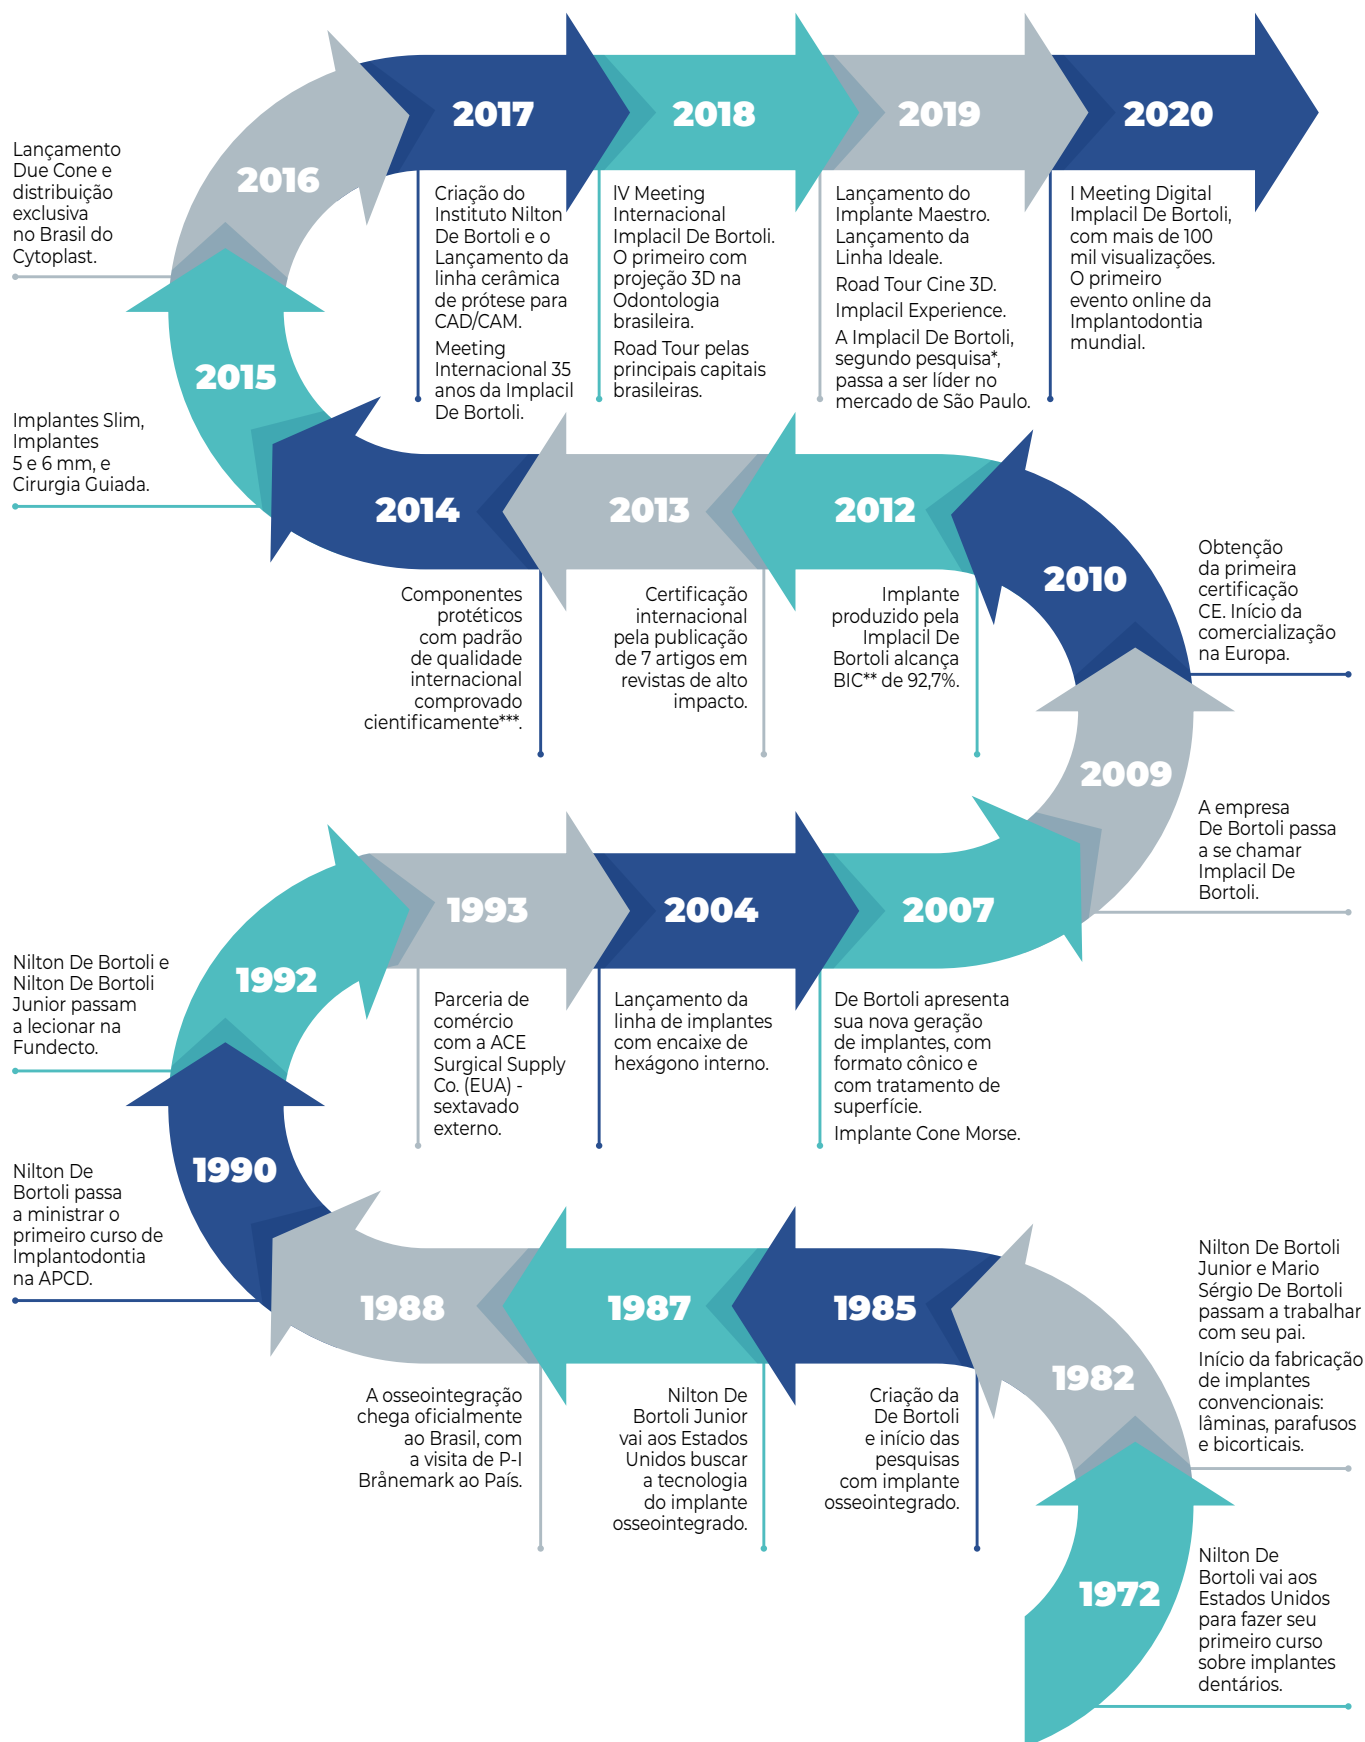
Lançamento Due Cone e distribuição exclusiva no Brasil do Cytoplast.

2016

2017

Criação do Instituto Nilton De Bortoli e o Lançamento da linha cerâmica de prótese para CAD/CAM.

Meeting Internacional 35 anos da Implacil De Bortoli.

2018

IV Meeting Internacional Implacil De Bortoli. O primeiro com projeção 3D na Odontologia brasileira.

Road Tour pelas principais capitais brasileiras.

2019

Lançamento do Implante Maestro. Lançamento da Linha Ideale.

Road Tour Cine 3D.

Implacil Experience.

A Implacil De Bortoli, segundo pesquisa*, passa a ser líder no mercado de São Paulo.

2020

I Meeting Digital Implacil De Bortoli, com mais de 100 mil visualizações. O primeiro evento online da Implantodontia mundial.

2015

Implantes Slim, Implantes 5 e 6 mm, e Cirurgia Guiada.

2014

Componentes protéticos com padrão de qualidade internacional comprovado cientificamente***.

2013

Certificação internacional pela publicação de 7 artigos em revistas de alto impacto.

2012

Implante produzido pela Implacil De Bortoli alcança BIC** de 92,7%.

2010

Obtenção da primeira certificação CE. Início da comercialização na Europa.

2009

A empresa De Bortoli passa a se chamar Implacil De Bortoli.

1992

Nilton De Bortoli e Nilton De Bortoli Junior passam a lecionar na Fundecto.

1993

Parceria de comércio com a ACE Surgical Supply Co. (EUA) - sextavado externo.

2004

Lançamento da linha de implantes com encaixe de hexágono interno.

2007

De Bortoli apresenta sua nova geração de implantes, com formato cônico e com tratamento de superfície.

Implante Cone Morse.

1990

Nilton De Bortoli passa a ministrar o primeiro curso de Implantodontia na APCD.

1988

A osseointegração chega oficialmente ao Brasil, com a visita de P-I Brånemark ao País.

1987

Nilton De Bortoli Junior vai aos Estados Unidos buscar a tecnologia do implante osseointegrado.

1985

Criação da De Bortoli e início das pesquisas com implante osseointegrado.

1982

Nilton De Bortoli Junior e Mario Sérgio De Bortoli passam a trabalhar com seu pai.

Início da fabricação de implantes convencionais: lâminas, parafusos e bicorticais.

1972

Nilton De Bortoli vai aos Estados Unidos para fazer seu primeiro curso sobre implantes dentários.